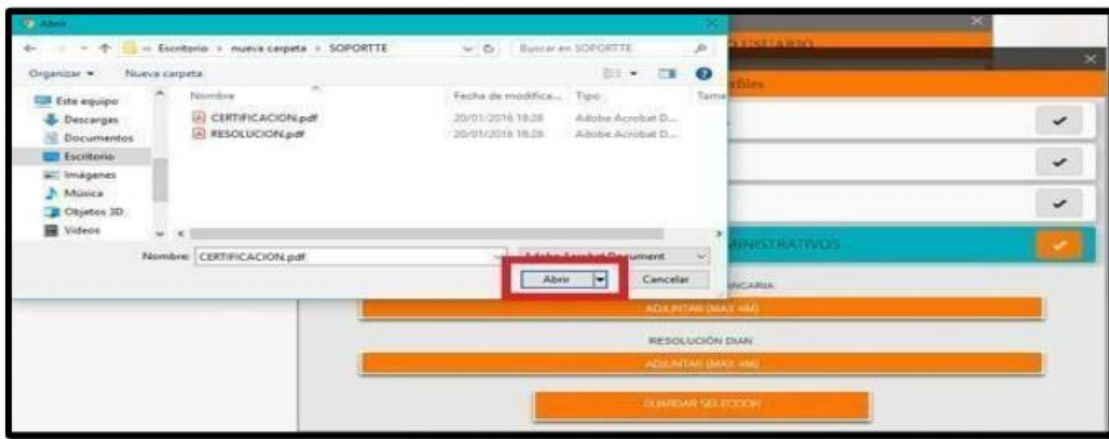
Abrir

Escritorio > nueva carpeta > SOPORTTE

Buscar en SOPORTTE

Organizar ▾ Nueva carpeta

Este equipo
Descargas
Documentos
Escritorio
Imágenes
Música
Objetos 3D
Videos

| Nombre | Fecha de modifica... | Tipo | Tama |
|---|---|---|---|
| CERTIFICACION.pdf | 20/01/2016 18:28 | Adobe Acrobat D... | |
| RESOLUCION.pdf | 20/01/2016 18:28 | Adobe Acrobat D... | |

Nombre: CERTIFICACION.pdf

Adobe Acrobat Document

Abrir

Cancelar

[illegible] USUARIO

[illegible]files

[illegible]MINISTRATIVOS

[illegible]NCARIA

ADJUNTAR (MAX 4M)

RESOLUCIÓN DIAN

ADJUNTAR (MAX 4M)

GUARDAR SELECCION